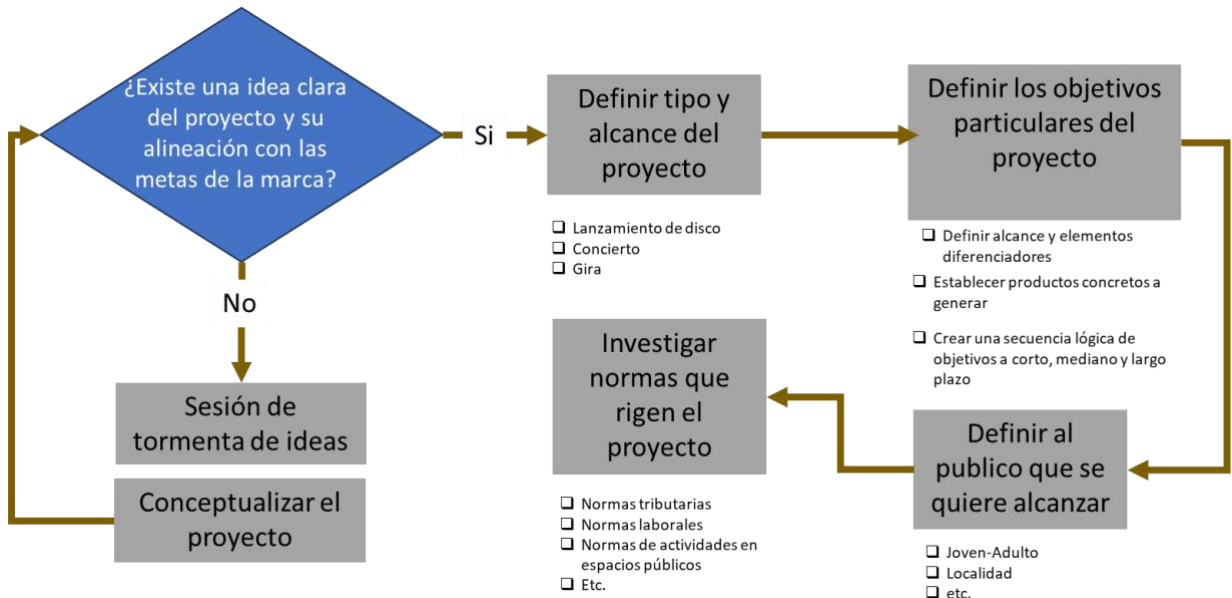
¿Existe una idea clara del proyecto y su alineación con las metas de la marca?

Si

No

Sesión de tormenta de ideas

Conceptualizar el proyecto

Definir tipo y alcance del proyecto

❑ Lanzamiento de disco
❑ Concierto
❑ Gira

Definir los objetivos particulares del proyecto

❑ Definir alcance y elementos diferenciadores
❑ Establecer productos concretos a generar
❑ Crear una secuencia lógica de objetivos a corto, mediano y largo plazo

Definir al publico que se quiere alcanzar

❑ Joven-Adulto
❑ Localidad
❑ etc.

Investigar normas que rigen el proyecto

❑ Normas tributarias
❑ Normas laborales
❑ Normas de actividades en espacios públicos
❑ Etc.